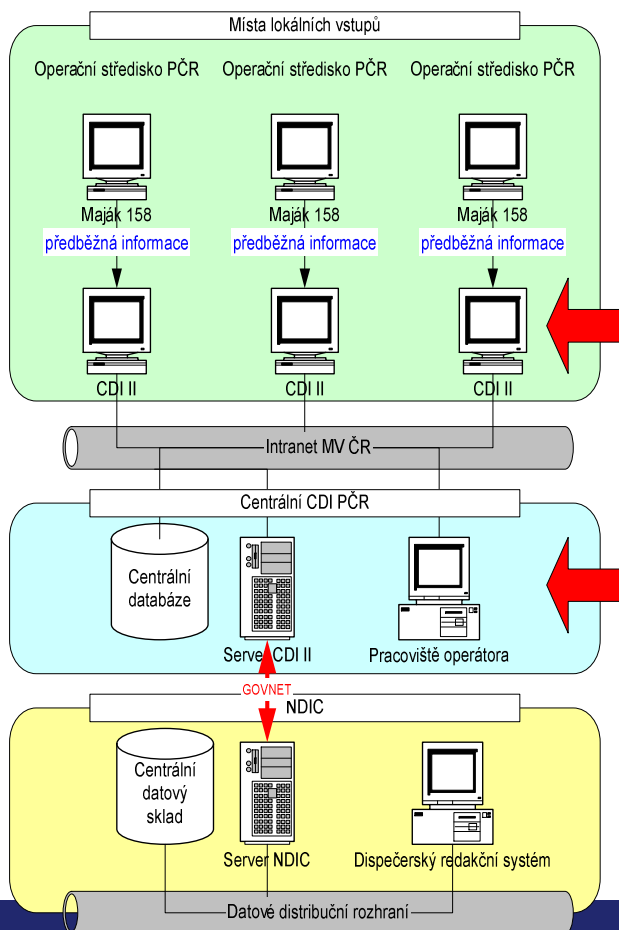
Místa lokálních vstupů

Operační středisko PČR

Operační středisko PČR

Operační středisko PČR

Maják 158

předběžná informace

Maják 158

předběžná informace

Maják 158

předběžná informace

CDI II

CDI II

CDI II

Intranet MV ČR

Centrální CDI PČR

Centrální databáze

Server CDI II

Pracoviště operátora

GOVNET

NDIC

Centrální datový sklad

Server NDIC

Dispečerský redakční systém

Datové distribuční rozhraní